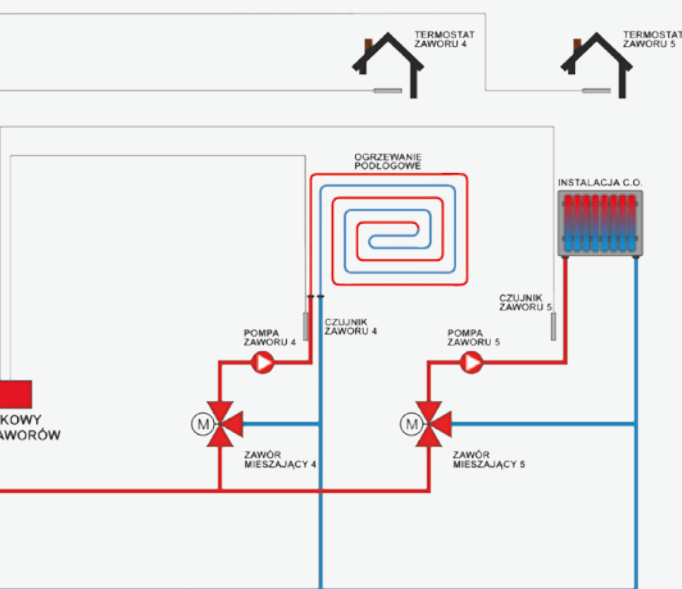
TERMOSTAT ZAWORU 4

TERMOSTAT ZAWORU 5

OGRZEWANIE PODŁOGOWE

INSTALACJA C.O.

CZUJNIK ZAWORU 5

CZUJNIK ZAWORU 4

POMPA ZAWORU 4

POMPA ZAWORU 5

KOWY
AWORÓW

M

M

ZAWÓR MIESZAJĄCY 4

ZAWÓR MIESZAJĄCY 5